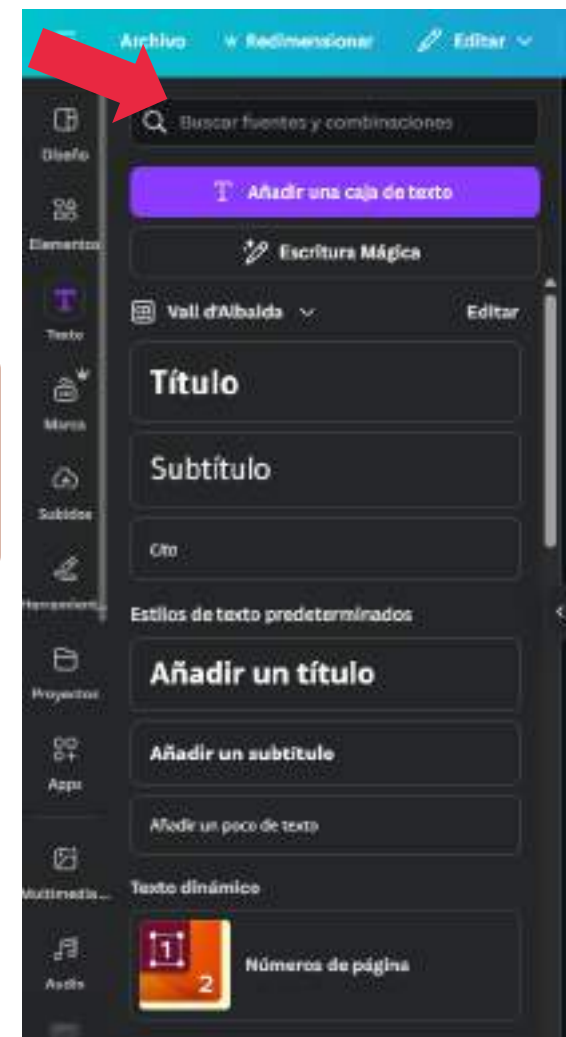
Archivo Redimensionar Editar

Buscar fuentes y combinaciones

Añadir una caja de texto

Escritura Mágica

Vall d'Albaida Editar

Título

Subtítulo

Cita

Estilos de texto predeterminados

Añadir un título

Añadir un subtítulo

Añadir un poco de texto

Texto dinámico

1 2 Números de página

Diseño
Elementos
Texto
Marca
Subidos
Herramientas
Proyectos
Apps
Multimedia...
Audio